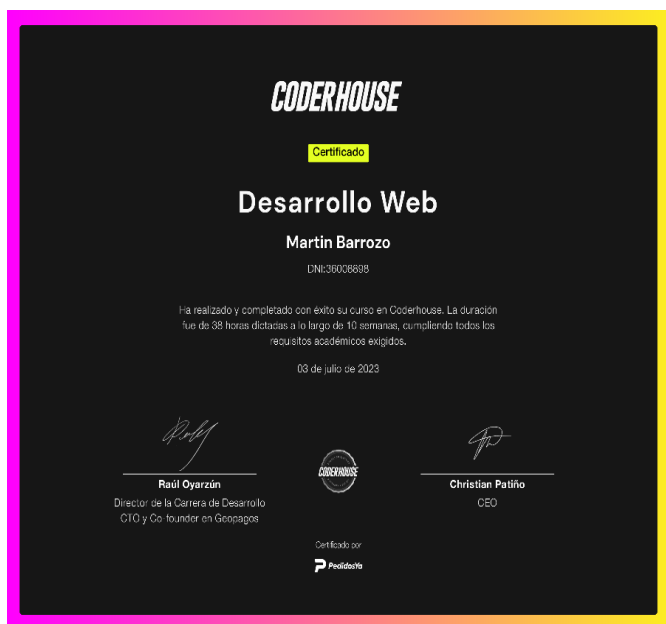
CODERHOUSE

Certificado

Desarrollo Web

Martin Barrozo

DNI:36008898

Ha realizado y completado con éxito su curso en Coderhouse. La duración fue de 38 horas dictadas a lo largo de 10 semanas, cumpliendo todos los requisitos académicos exigidos.

03 de julio de 2023

Raúl Oyarzún
Director de la Carrera de Desarrollo
CTO y Co-founder en Geopagos

CODERHOUSE

Christian Patiño
CEO

Certificado por

PedidosYa